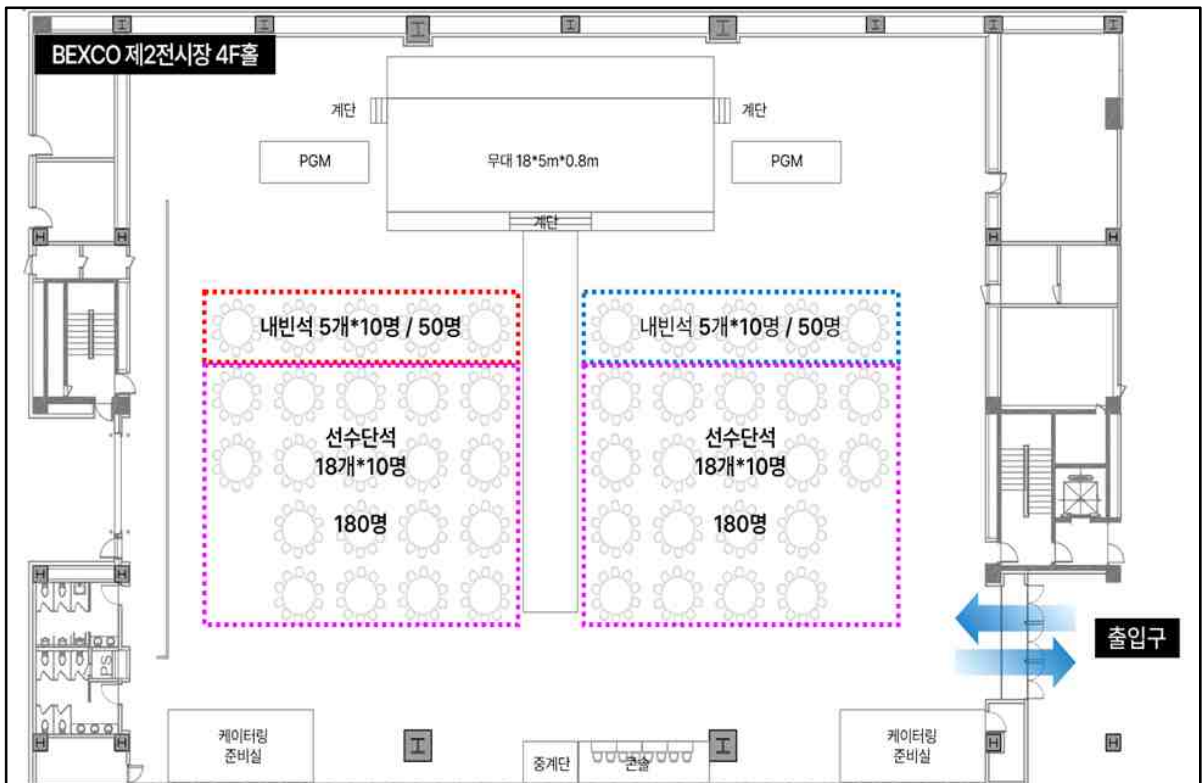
BEXCO 제2전시장 4F홀

계단

계단

PGM

무대 18*5m*0.8m

PGM

계단

내빈석 5개*10명 / 50명

내빈석 5개*10명 / 50명

선수단석
18개*10명

180명

선수단석
18개*10명

180명

출입구

PS

케이터링
준비실

중계단

콘솔

케이터링
준비실